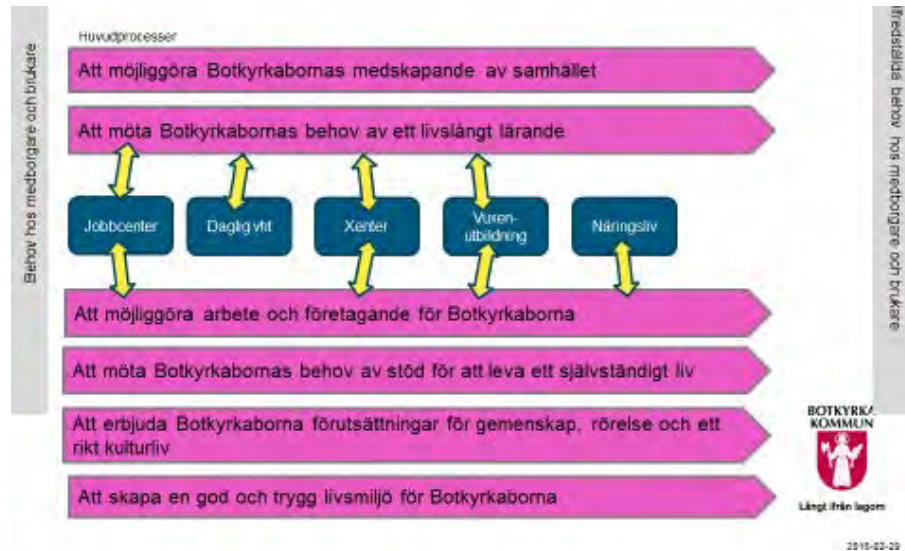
Behov hos medborgare och brukare

Huvudprocesser

Att möjliggöra Botkyrkabornas medskapande av samhället

Att möta Botkyrkabornas behov av ett livslångt lärande

Jobbcenter

Daglig vht

Xenter

Vuxen-utbildning

Näringsliv

Att möjliggöra arbete och företagande för Botkyrkaborna

Att möta Botkyrkabornas behov av stöd för att leva ett självständigt liv

Att erbjuda Botkyrkaborna förutsättningar för gemenskap, rörelse och ett rikt kulturliv

Att skapa en god och trygg livsmiljö för Botkyrkaborna

Tillfredställda behov hos medborgare och brukare

BOTKYRKA KOMMUN

Långt ifrån lagom

2010-02-20